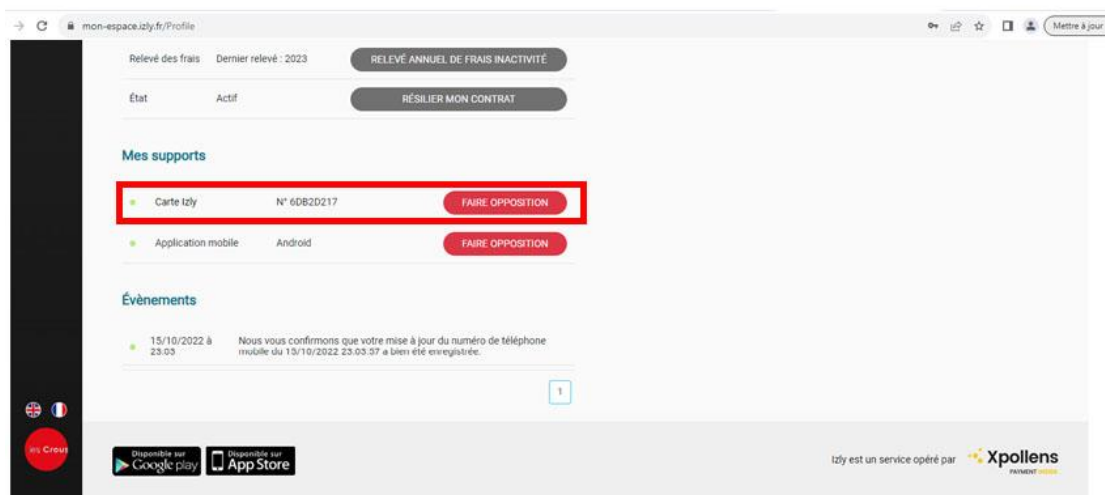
mon-espace.izly.fr/Profile

Mettre à jour

Relevé des frais Dernier relevé : 2023 RELEVÉ ANNUEL DE FRAIS INACTIVITÉ

État Actif RÉSILIER MON CONTRAT

Mes supports

Carte Izly N° 6DB2D217 FAIRE OPPOSITION

Application mobile Android FAIRE OPPOSITION

Évènements

15/10/2022 à 23:03 Nous vous confirmons que votre mise à jour du numéro de téléphone mobile du 15/10/2022 23:03:37 a bien été enregistrée.

1

les Crous

Disponible sur Google play Disponible sur App Store

Izly est un service opéré par Xpollens PAYMENT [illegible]